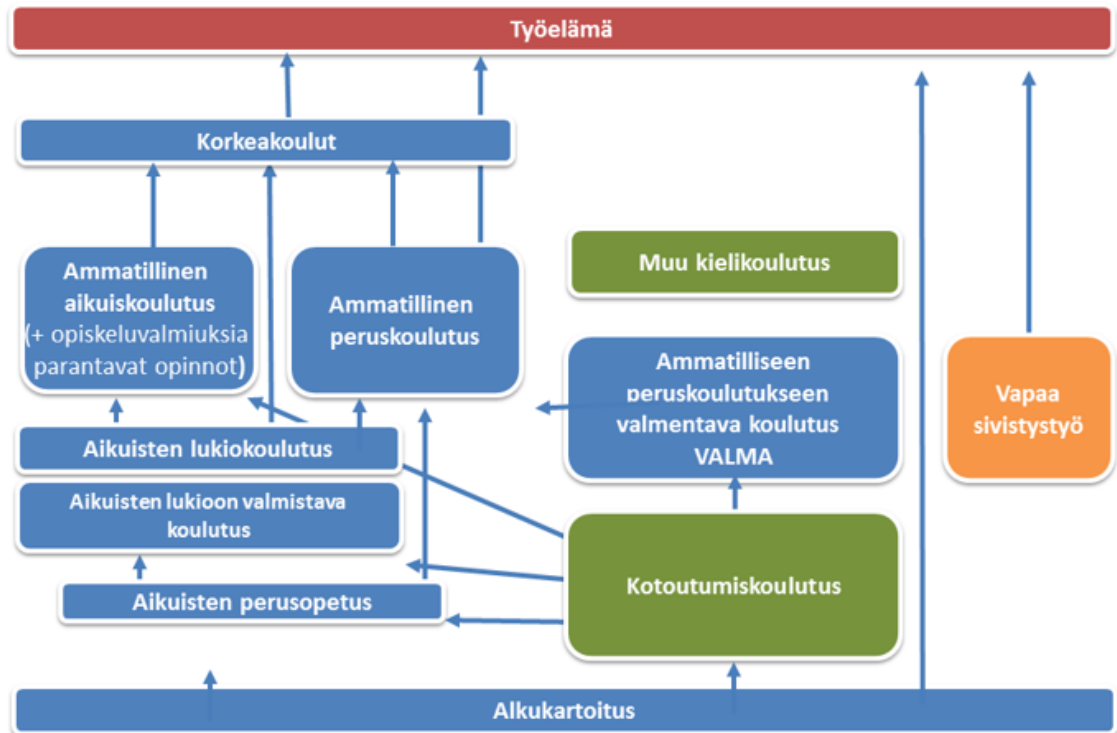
Työelämä

Korkeakoulut

Ammatillinen aikuiskoulutus (+ opiskeluvalmiuksia parantavat opinnot)

Ammatillinen peruskoulutus

Muu kielikoulutus

Ammatilliseen peruskoulutukseen valmentava koulutus VALMA

Vapaa sivistystyö

Aikuisten lukiokoulutus

Aikuisten lukioon valmistava koulutus

Kotoutumiskoulutus

Aikuisten perusopetus

Alkukartoitus